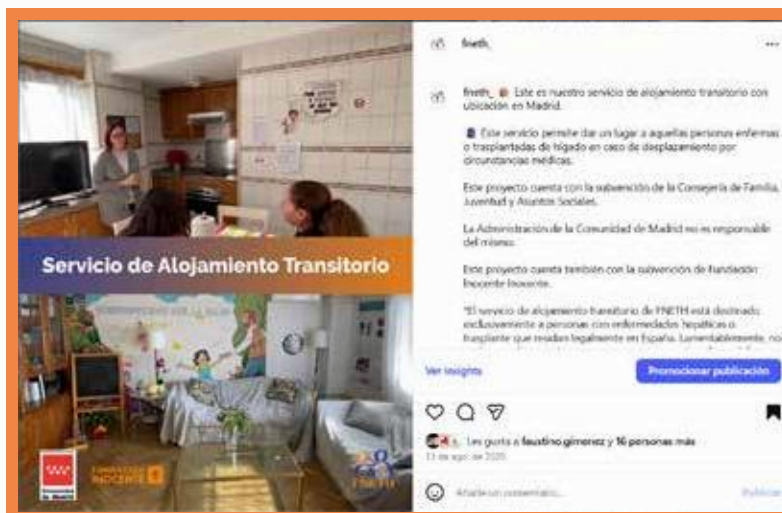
Servicio de Alojamiento Transitorio

fneth_

fneth_ Este es nuestro servicio de alojamiento transitorio con ubicación en Madrid.

Este servicio permite dar un lugar a aquellas personas enfermas o trasplantadas de hígado en caso de desplazamiento por circunstancias médicas.

Este proyecto cuenta con la subvención de la Consejería de Familia, Juventud y Asuntos Sociales.

La Administración de la Comunidad de Madrid no es responsable del mismo.

Este proyecto cuenta también con la subvención de Fundación Inocente Inocente.

"El servicio de alojamiento transitorio de FNETH está destinado exclusivamente a personas con enfermedades hepáticas o trasplante que residan legalmente en España. Lamentablemente, no

Ver insights

Promocionar publicación

Les gusta a faustino gimenez y 16 personas más

11 de agosto de 2025

Añade un comentario...

Publicar

FUNDACIÓN INOCENTE

FNETH